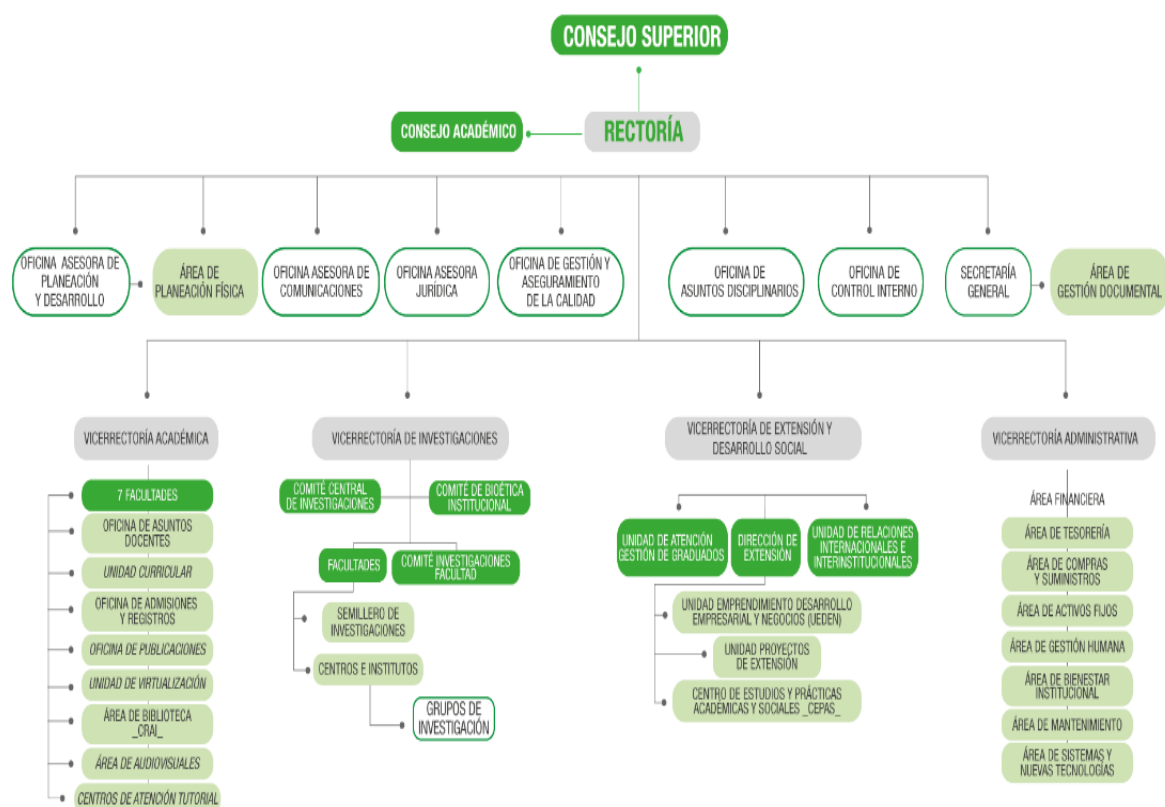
CONSEJO SUPERIOR

CONSEJO ACADÉMICO

RECTORÍA

OFICINA ASESORA DE PLANEACIÓN Y DESARROLLO

ÁREA DE PLANEACIÓN FÍSICA

OFICINA ASESORA DE COMUNICACIONES

OFICINA ASESORA JURÍDICA

OFICINA DE GESTIÓN Y ASEGURAMIENTO DE LA CALIDAD

OFICINA DE ASUNTOS DISCIPLINARIOS

OFICINA DE CONTROL INTERNO

SECRETARÍA GENERAL

ÁREA DE GESTIÓN DOCUMENTAL

VICERRECTORÍA ACADÉMICA

7 FACULTADES

OFICINA DE ASUNTOS DOCENTES

UNIDAD CURRICULAR

OFICINA DE ADMISIONES Y REGISTROS

OFICINA DE PUBLICACIONES

UNIDAD DE VIRTUALIZACIÓN

ÁREA DE BIBLIOTECA _CRAI_

ÁREA DE AUDIOVISUALES

CENTROS DE ATENCIÓN TUTORIAL

VICERRECTORÍA DE INVESTIGACIONES

COMITÉ CENTRAL DE INVESTIGACIONES

COMITÉ DE BIOÉTICA INSTITUCIONAL

FACULTADES

COMITÉ INVESTIGACIONES FACULTAD

SEMILLERO DE INVESTIGACIONES

CENTROS E INSTITUTOS

GRUPOS DE INVESTIGACIÓN

VICERRECTORÍA DE EXTENSIÓN Y DESARROLLO SOCIAL

UNIDAD DE ATENCIÓN GESTIÓN DE GRADUADOS

DIRECCIÓN DE EXTENSIÓN

UNIDAD DE RELACIONES INTERNACIONALES E INTERINSTITUCIONALES

UNIDAD EMPRENDIMIENTO DESARROLLO EMPRESARIAL Y NEGOCIOS (UEDEN)

UNIDAD PROYECTOS DE EXTENSIÓN

CENTRO DE ESTUDIOS Y PRÁCTICAS ACADÉMICAS Y SOCIALES _CEPAS_

VICERRECTORÍA ADMINISTRATIVA

ÁREA FINANCIERA

ÁREA DE TESORERÍA

ÁREA DE COMPRAS Y SUMINISTROS

ÁREA DE ACTIVOS FIJOS

ÁREA DE GESTIÓN HUMANA

ÁREA DE BIENESTAR INSTITUCIONAL

ÁREA DE MANTENIMIENTO

ÁREA DE SISTEMAS Y NUEVAS TECNOLOGÍAS